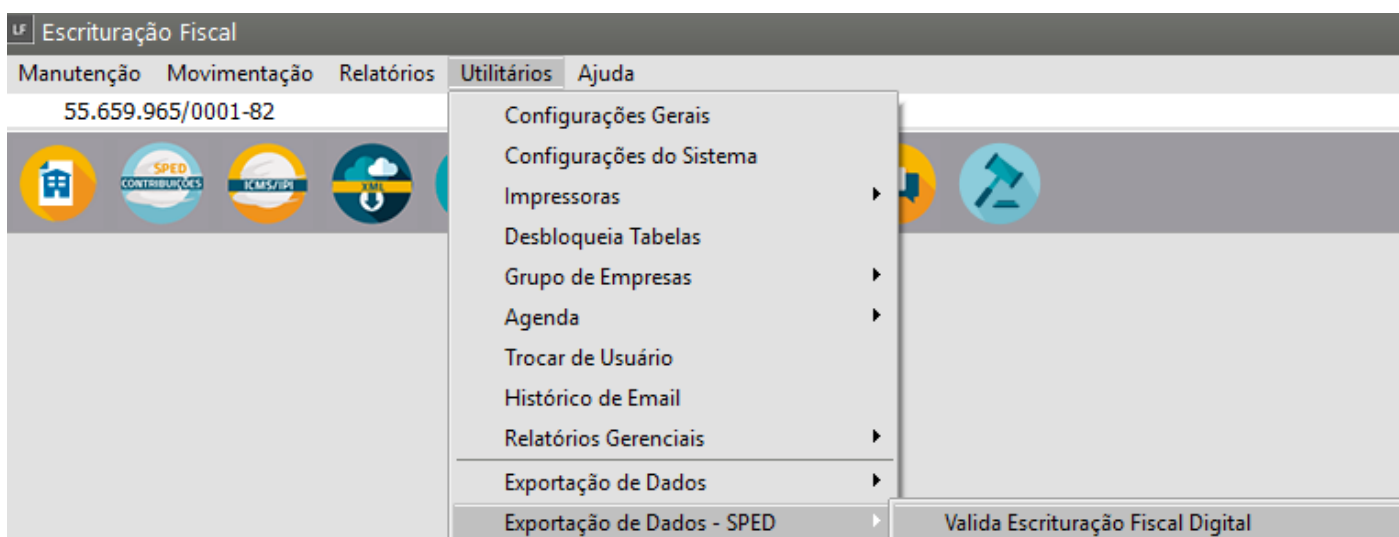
LF Escrituração Fiscal

Manutenção Movimentação Relatórios Utilitários Ajuda

55.659.965/0001-82

SPED CONTRIBUIÇÕES

ICMS/IPI

XML

Configurações Gerais
Configurações do Sistema
Impressoras
Desbloqueia Tabelas
Grupo de Empresas
Agenda
Trocar de Usuário
Histórico de Email
Relatórios Gerenciais
Exportação de Dados
Exportação de Dados - SPED

Valida Escrituração Fiscal Digital